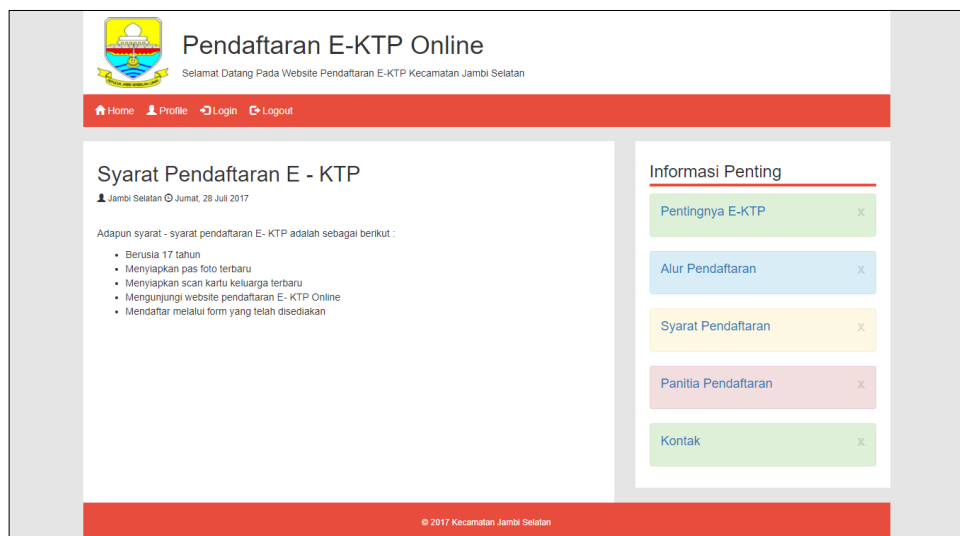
Pendaftaran E-KTP Online

Selamat Datang Pada Website Pendaftaran E-KTP Kecamatan Jambi Selatan

Home Profile Login Logout

Syarat Pendaftaran E - KTP

Jambi Selatan Jumat, 28 Juli 2017

Adapun syarat - syarat pendaftaran E- KTP adalah sebagai berikut :

- Berusia 17 tahun
- Menyiapkan pas foto terbaru
- Menyiapkan scan kartu keluarga terbaru
- Mengunjungi website pendaftaran E- KTP Online
- Mendaftar melalui form yang telah disediakan

Informasi Penting

Pentingnya E-KTP ×

Alur Pendaftaran ×

Syarat Pendaftaran ×

Panitia Pendaftaran ×

Kontak ×

© 2017 Kecamatan Jambi Selatan